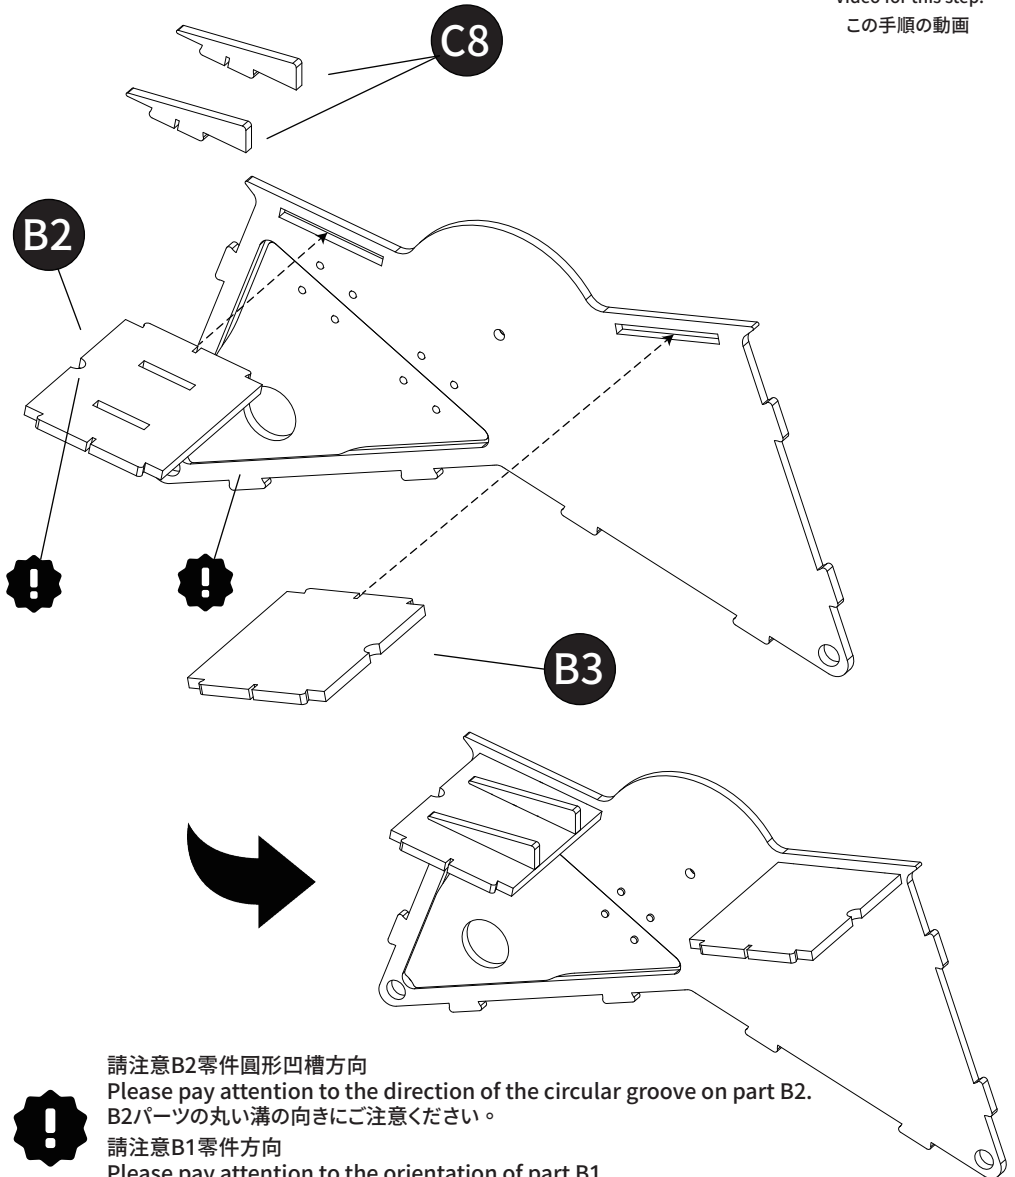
Video for this step:
この手順の動画

C8

B2

B3

請注意B2零件圓形凹槽方向
Please pay attention to the direction of the circular groove on part B2.
B2パーツの丸い溝の向きにご注意ください。
請注意B1零件方向
Please pay attention to the orientation of part B1